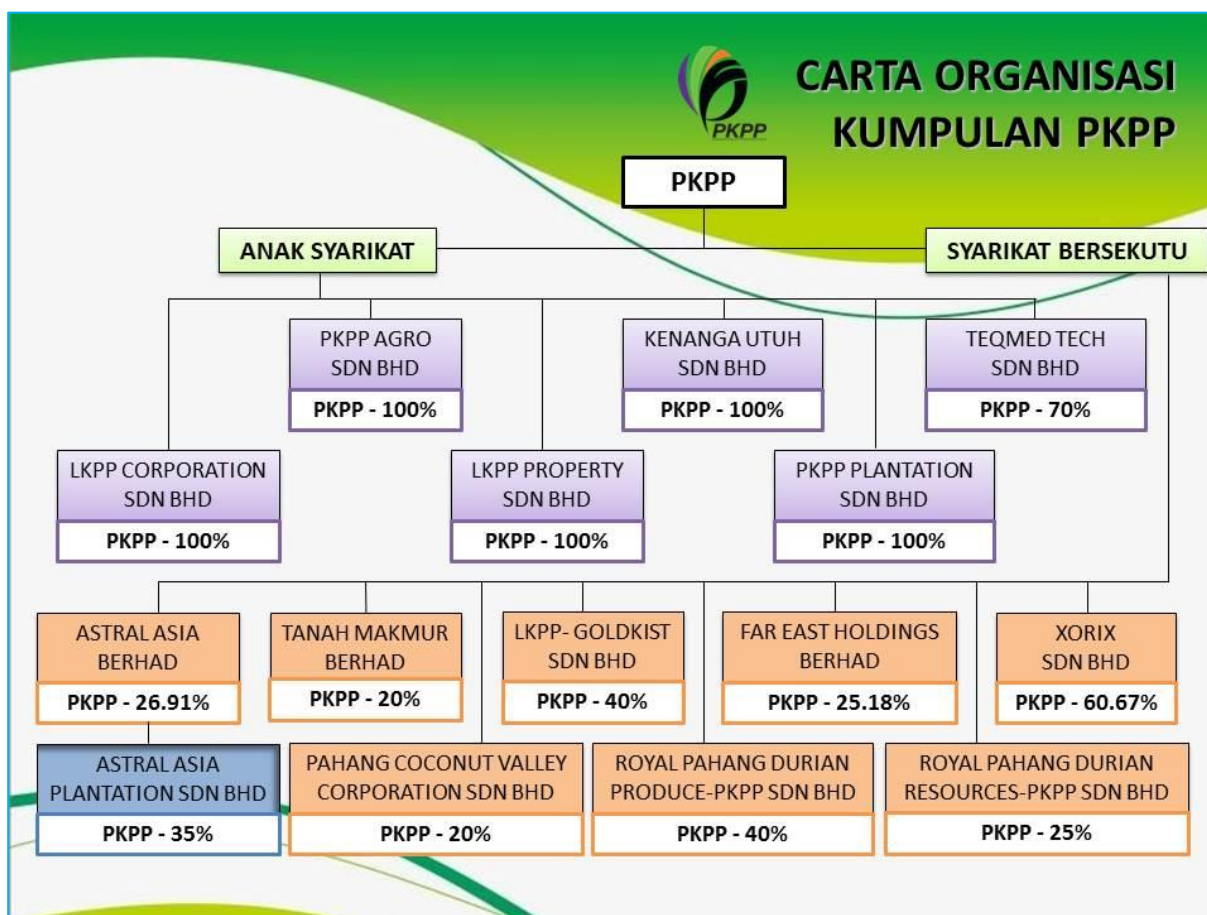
PKPP

CARTA ORGANISASI KUMPULAN PKPP

PKPP

ANAK SYARIKAT

SYARIKAT BERSEKUTU

PKPP AGRO SDN BHD
PKPP - 100%

KENANGA UTUH SDN BHD
PKPP - 100%

TEQMED TECH SDN BHD
PKPP - 70%

LKPP CORPORATION SDN BHD
PKPP - 100%

LKPP PROPERTY SDN BHD
PKPP - 100%

PKPP PLANTATION SDN BHD
PKPP - 100%

ASTRAL ASIA BERHAD
PKPP - 26.91%

TANAH MAKMUR BERHAD
PKPP - 20%

LKPP- GOLDKIST SDN BHD
PKPP - 40%

FAR EAST HOLDINGS BERHAD
PKPP - 25.18%

XORIX SDN BHD
PKPP - 60.67%

ASTRAL ASIA PLANTATION SDN BHD
PKPP - 35%

PAHANG COCONUT VALLEY CORPORATION SDN BHD
PKPP - 20%

ROYAL PAHANG DURIAN PRODUCE-PKPP SDN BHD
PKPP - 40%

ROYAL PAHANG DURIAN RESOURCES-PKPP SDN BHD
PKPP - 25%